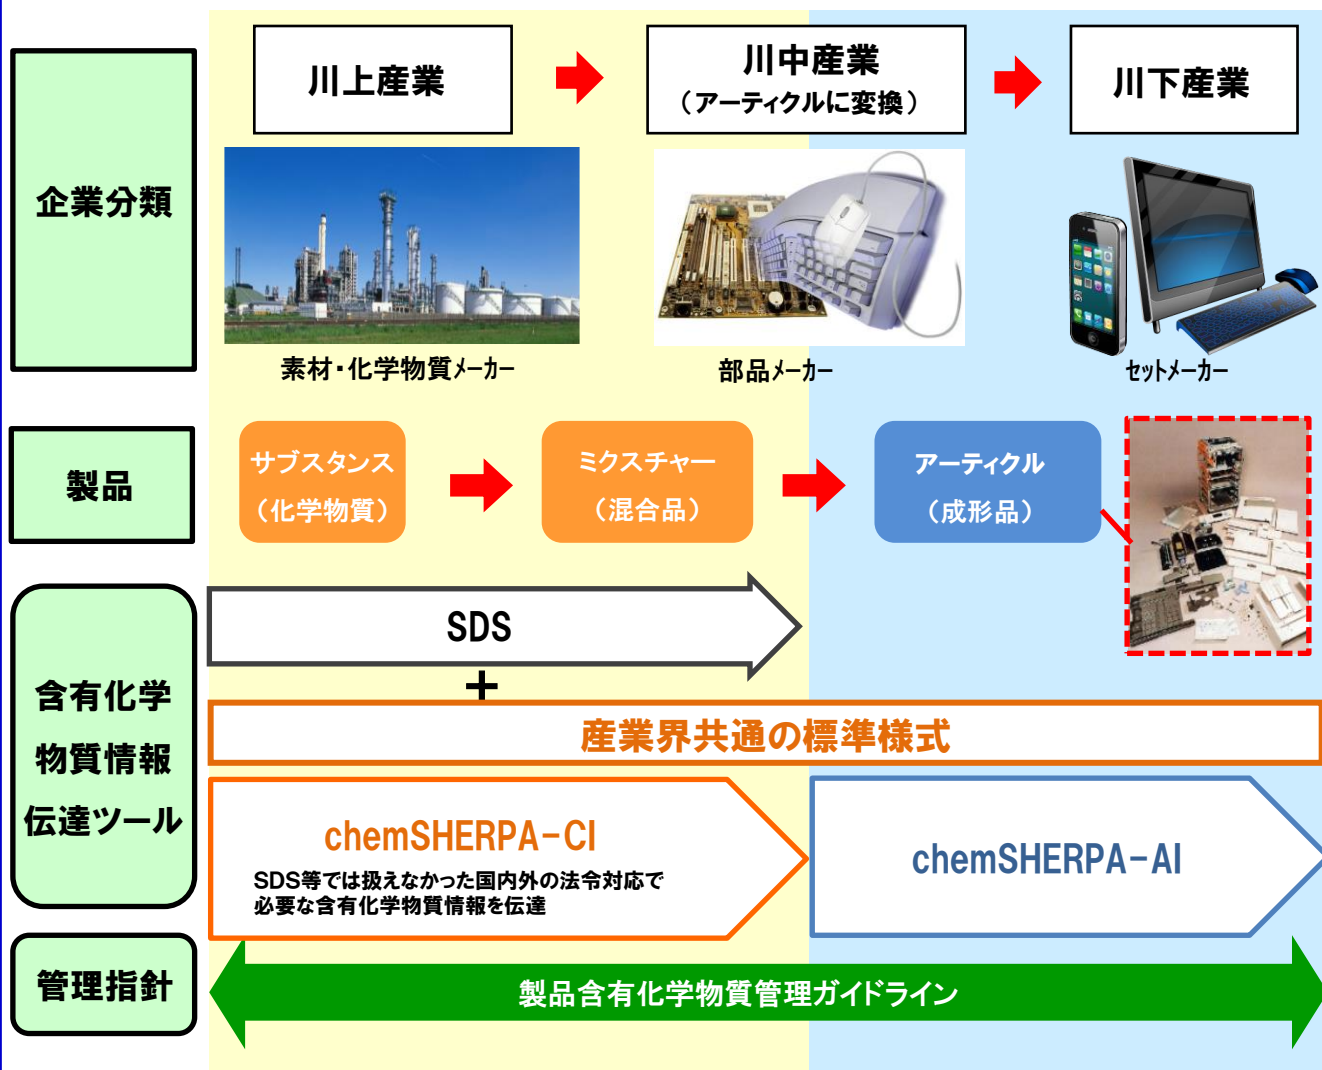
川上産業

川中産業
（アーティクルに変換）

川下産業

企業分類

素材・化学物質メーカー

部品メーカー

セットメーカー

製品

サブスタンス
（化学物質）

ミクスチャー
（混合品）

アーティクル
（成形品）

含有化学物質情報伝達ツール

SDS

＋

産業界共通の標準様式

chemSHERPA-CI

SDS等では扱えなかった国内外の法令対応で必要な含有化学物質情報を伝達

chemSHERPA-AI

管理指針

製品含有化学物質管理ガイドライン